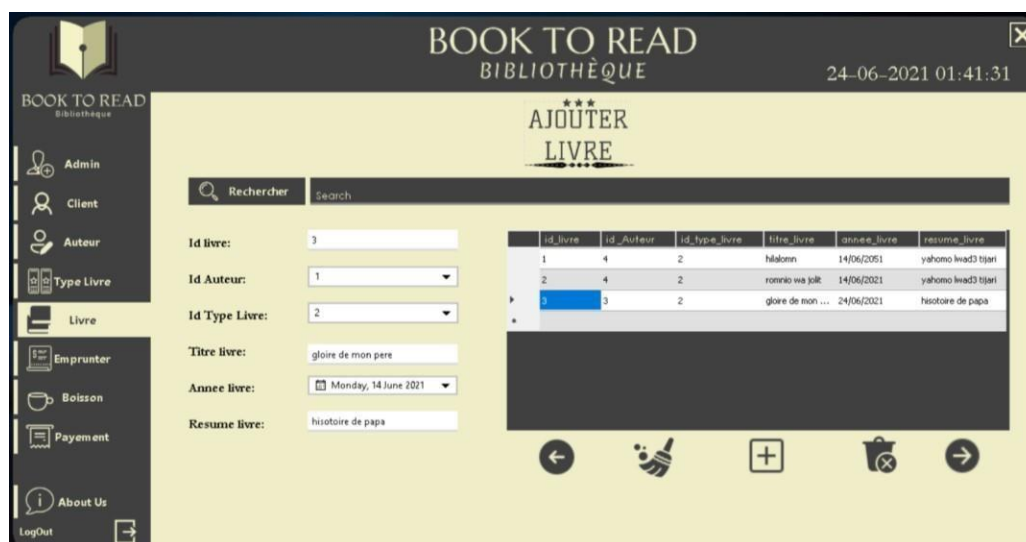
BOOK TO READ
BIBLIOTHÈQUE
24-06-2021 01:41:31

BOOK TO READ
Bibliothèque

Admin
Client
Auteur
Type Livre
Livre
Emprunter
Boisson
Payement
About Us
LogOut

AJOUTER LIVRE

Rechercher
Search

Id livre: 3
Id Auteur: 1
Id Type Livre: 2
Titre livre: gloire de mon pere
Annee livre: Monday, 14 June 2021
Resume livre: hisotoire de papa

| id_livre | id_Auteur | id_type_livre | titre_livre | annee_livre | resume_livre |
|---|---|---|---|---|---|
| 1 | 4 | 2 | hilalomn | 14/06/2051 | yahomo lwad3 tijari |
| 2 | 4 | 2 | romnio wa jolit | 14/06/2021 | yahomo lwad3 tijari |
| 3 | 3 | 2 | gloire de mon ... | 24/06/2021 | hisotoire de papa |